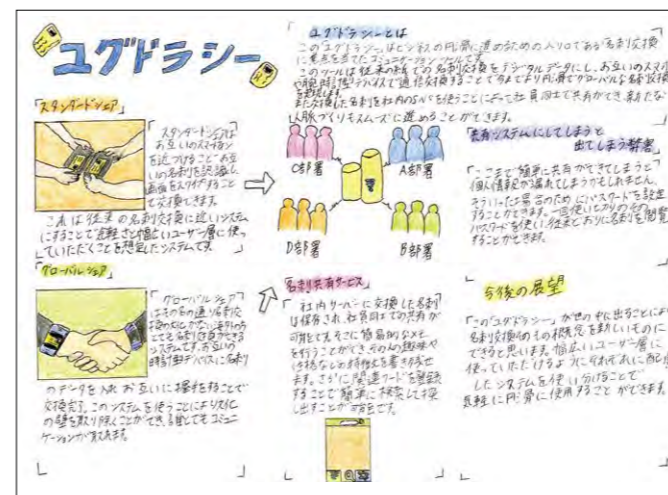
ユグドラシー

「スタンダードシェア」

「スタンダードシェアは お互いのスマホン を近づけることでお互いの名刺を認識し 画面を入れ替えることで交換できます。

これは 従来の名刺交換に近いシステムにすることで 高齢者や幅広いユーザー層に使っていただくことを想定したシステムです。

「グローバルシェア」

「グローバルシェア」はそれぞれの通信手段や相手のことを知らなくても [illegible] 時計型デバイスに名刺

のデータを入れお互いに握手することで交換完了。このシステムを使うことにより文化の壁を取り除くことができ、国を越えてコミュニケーションが実現します。

「ユグドラシーとは」

このユグドラシーは ビジネスの円滑に進めるための入り口である名刺交換に着目した新しいコミュニケーション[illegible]。このツールは従来の紙媒体での名刺交換をデジタルデータにし、お互いのスマホの電子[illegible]で連絡交換することで今までより円滑でグローバルな名刺交換を実現します。
社内で保存した名刺を社内のみんなも使うことによって社員同士で共有ができ、新たな人脈づくりもスムーズに進めることができます。

C部署　A部署
D部署　B部署

「名刺システムにしてしまうと 出してしまう弊害」

「ここまで簡単に共有ができてしまうと個人情報が漏れてしまうかもしれません。そういった弊害のためにパスワードを設定することができます。一度使ったパスワードを使い従来どおりに名刺を閲覧することができます。

「名刺共有サービス」

「社内サーバーに登録した名刺は保存され、社員同士での共有が可能です。そこに簡易的なメモを行うことができ、その人の趣味や特徴などの情報を書き込めます。さらに関連ワードを登録することで簡単に検索して探し出すことが可能です。

「今後の展望」

「このユグドラシーが世の中に出ることにより名刺交換のもの概念を新しいものにできると思います。他はユーザー層に使っていただけるよう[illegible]に配慮したシステムを使い分けることで 気軽に円滑に使用することができます。